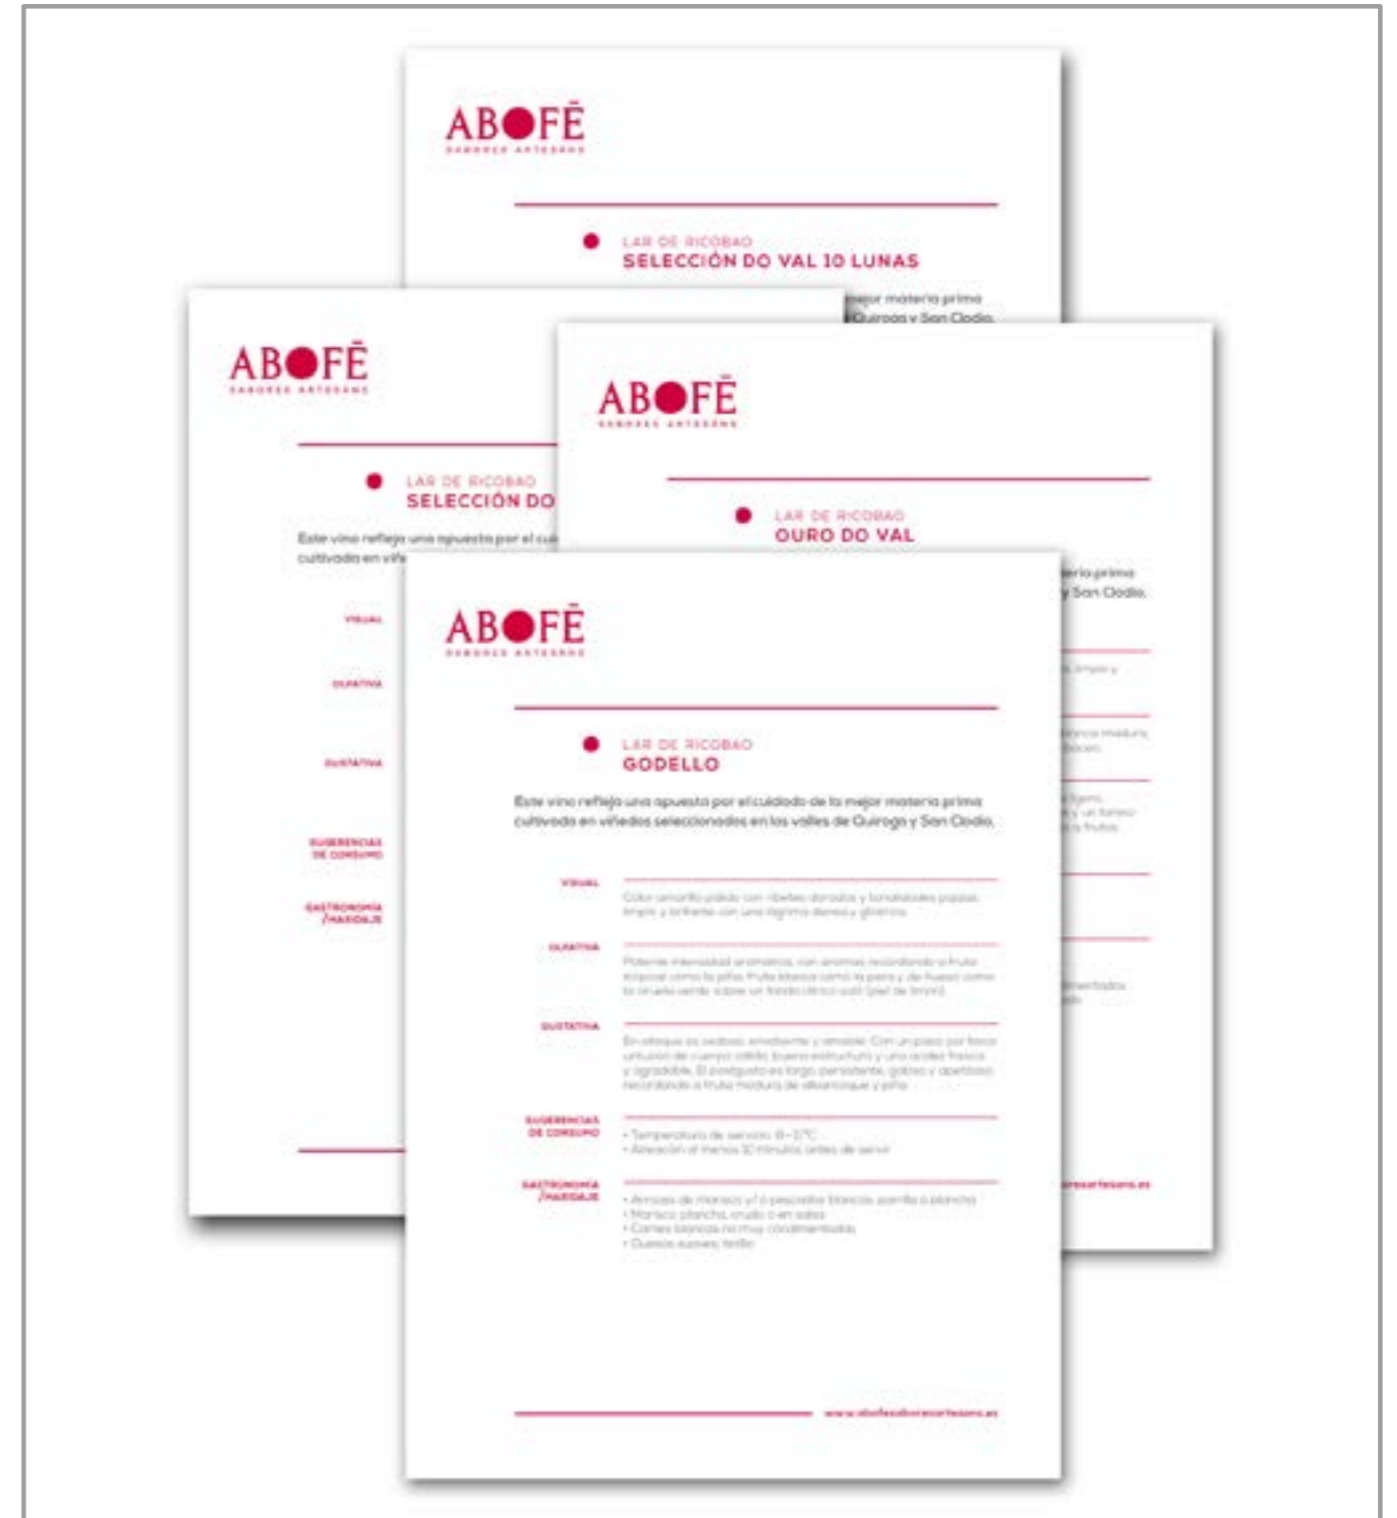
ABOFÉ
SABORES ARTESANS

LAR DE RICOBAO
SELECCIÓN DO VAL 10 LUNAS

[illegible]jor materia prima
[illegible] Quiroga y San Clodio.

ABOFÉ
SABORES ARTESANS

LAR DE RICOBAO
SELECCIÓN DO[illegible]

Este vino refleja una apuesta por el cu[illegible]
cultivada en viñe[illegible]

VISUAL

OLFATIVA

GUSTATIVA

SUGERENCIAS DE CONSUMO

GASTRONOMÍA /MARIDAJE

ABOFÉ
SABORES ARTESANS

LAR DE RICOBAO
OURO DO VAL

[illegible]eria prima
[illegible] y San Clodio.

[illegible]

ABOFÉ
SABORES ARTESANS

LAR DE RICOBAO
GODELLO

Este vino refleja una apuesta por el cuidado de la mejor materia prima cultivada en viñedos seleccionados en los valles de Quiroga y San Clodio.

VISUAL
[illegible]

OLFATIVA
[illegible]

GUSTATIVA
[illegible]

SUGERENCIAS DE CONSUMO
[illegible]

GASTRONOMÍA /MARIDAJE
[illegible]

www.abofesaboresartesans.es